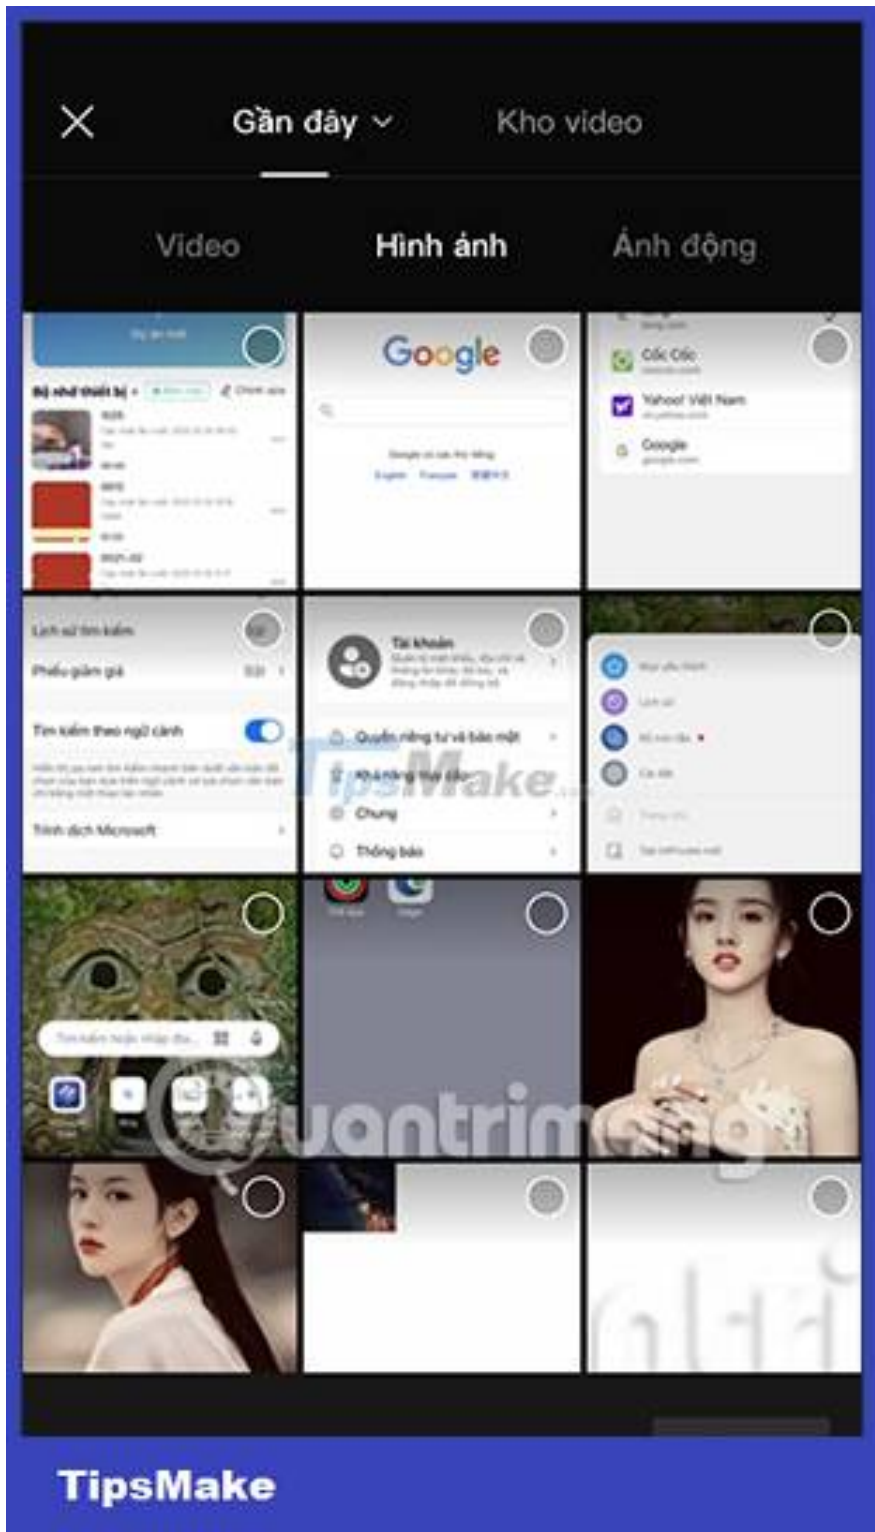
Gần đây

Kho video

Video

Hình ảnh

Ảnh động

Bộ nhớ thiết bị

Google

Cốc Cốc

Yahoo! Việt Nam

Google

Lịch sử tìm kiếm

Phiếu giảm giá

Tìm kiếm theo ngữ cảnh

Trình dịch Microsoft

Tài khoản

Quyền riêng tư và bảo mật

Khả năng truy cập

Chung

Thông báo

TipsMake

Quantrimang

TipsMake